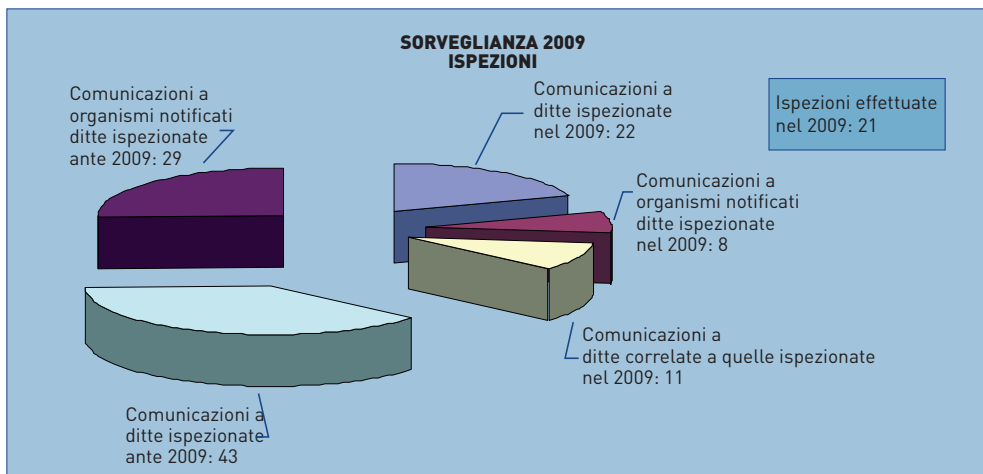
SORVEGLIANZA 2009
ISPEZIONI

Comunicazioni a organismi notificati ditte ispezionate ante 2009: 29

Comunicazioni a ditte ispezionate nel 2009: 22

Ispezioni effettuate nel 2009: 21

Comunicazioni a organismi notificati ditte ispezionate nel 2009: 8

Comunicazioni a ditte correlate a quelle ispezionate nel 2009: 11

Comunicazioni a ditte ispezionate ante 2009: 43